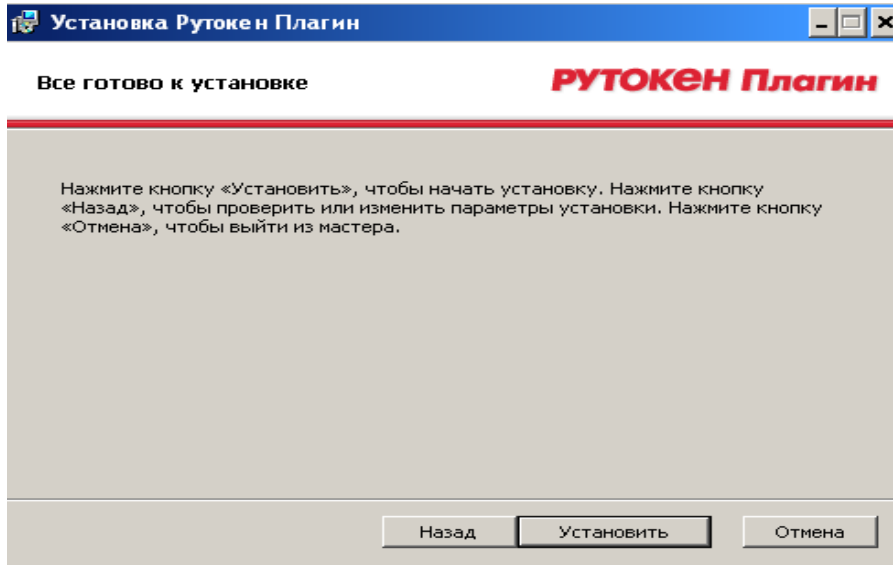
Установка Рутокен Плагин

Все готово к установке

РУТОКЕН Плагин

Нажмите кнопку «Установить», чтобы начать установку. Нажмите кнопку «Назад», чтобы проверить или изменить параметры установки. Нажмите кнопку «Отмена», чтобы выйти из мастера.

Назад
Установить
Отмена